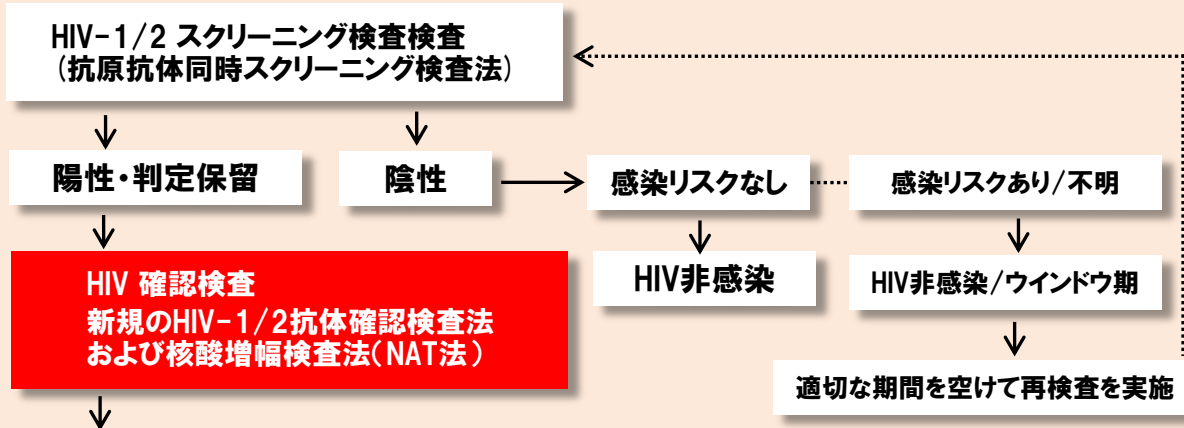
HIV-1/2 スクリーニング検査検査
(抗原抗体同時スクリーニング検査法)

陽性・判定保留

陰性

感染リスクなし

感染リスクあり/不明

HIV非感染

HIV非感染/ウインドウ期

HIV 確認検査
新規のHIV-1/2抗体確認検査法
および核酸増幅検査法(NAT法)

適切な期間を空けて再検査を実施